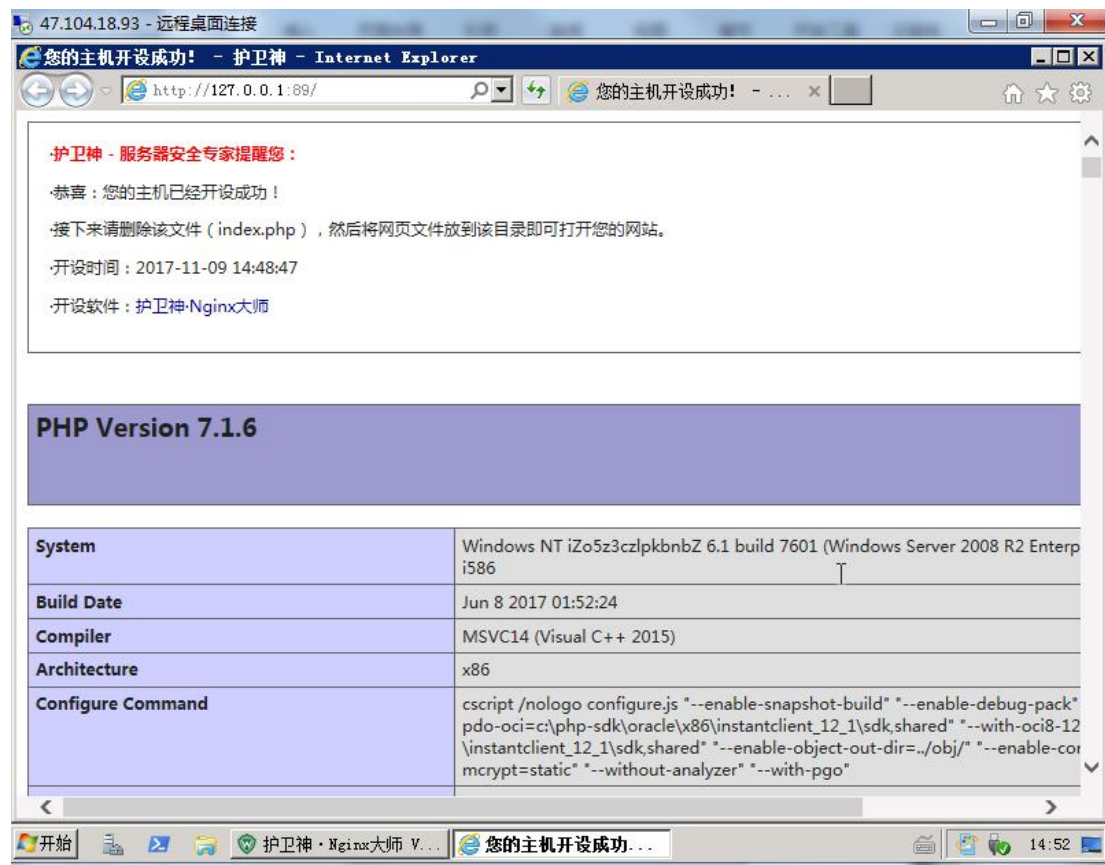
47.104.18.93 - 远程桌面连接

您的主机开设成功！ - 护卫神 - Internet Explorer

http://127.0.0.1:89/

您的主机开设成功！ - ...

·护卫神 - 服务器安全专家提醒您：

·恭喜：您的主机已经开设成功！

·接下来请删除该文件（index.php），然后将网页文件放到该目录即可打开您的网站。

·开设时间：2017-11-09 14:48:47

·开设软件：护卫神·Nginx大师

PHP Version 7.1.6

| | |
|---|---|
| System | Windows NT iZo5z3czlpkbnbZ 6.1 build 7601 (Windows Server 2008 R2 Enterp i586 |
| Build Date | Jun 8 2017 01:52:24 |
| Compiler | MSVC14 (Visual C++ 2015) |
| Architecture | x86 |
| Configure Command | cscript /nologo configure.js "--enable-snapshot-build" "--enable-debug-pack" pdo-oci=c:\php-sdk\oracle\x86\instantclient_12_1\sdk,shared" "--with-oci8-12 \instantclient_12_1\sdk,shared" "--enable-object-out-dir=../obj/" "--enable-cor mcrypt=static" "--without-analyzer" "--with-pgo" |

开始

护卫神·Nginx大师 V...

您的主机开设成功...

14:52